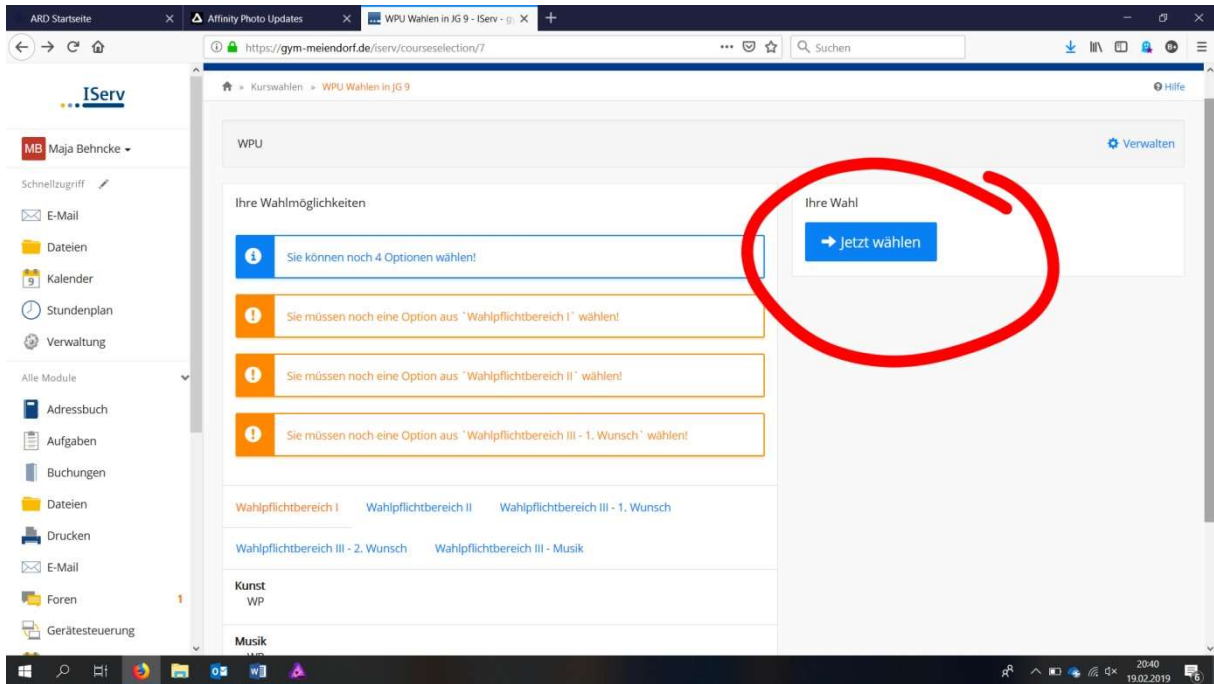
ARD Startseite
Affinity Photo Updates
WPU Wahlen in JG 9 - IServ - g
https://gym-meiendorf.de/iserv/courseselection/7
Suchen

IServ
MB Maja Behncke
Schnellzugriff
E-Mail
Dateien
Kalender
Stundenplan
Verwaltung
Alle Module
Adressbuch
Aufgaben
Buchungen
Dateien
Drucken
E-Mail
Foren 1
Gerätesteuerung

» Kurswahlen » WPU Wahlen in JG 9
Hilfe

WPU
Verwalten

Ihre Wahlmöglichkeiten

Sie können noch 4 Optionen wählen!

Sie müssen noch eine Option aus `Wahlpflichtbereich I` wählen!

Sie müssen noch eine Option aus `Wahlpflichtbereich II` wählen!

Sie müssen noch eine Option aus `Wahlpflichtbereich III - 1. Wunsch` wählen!

Wahlpflichtbereich I Wahlpflichtbereich II Wahlpflichtbereich III - 1. Wunsch
Wahlpflichtbereich III - 2. Wunsch Wahlpflichtbereich III - Musik

Kunst
WP

Musik

Ihre Wahl
Jetzt wählen

20:40
19.02.2019